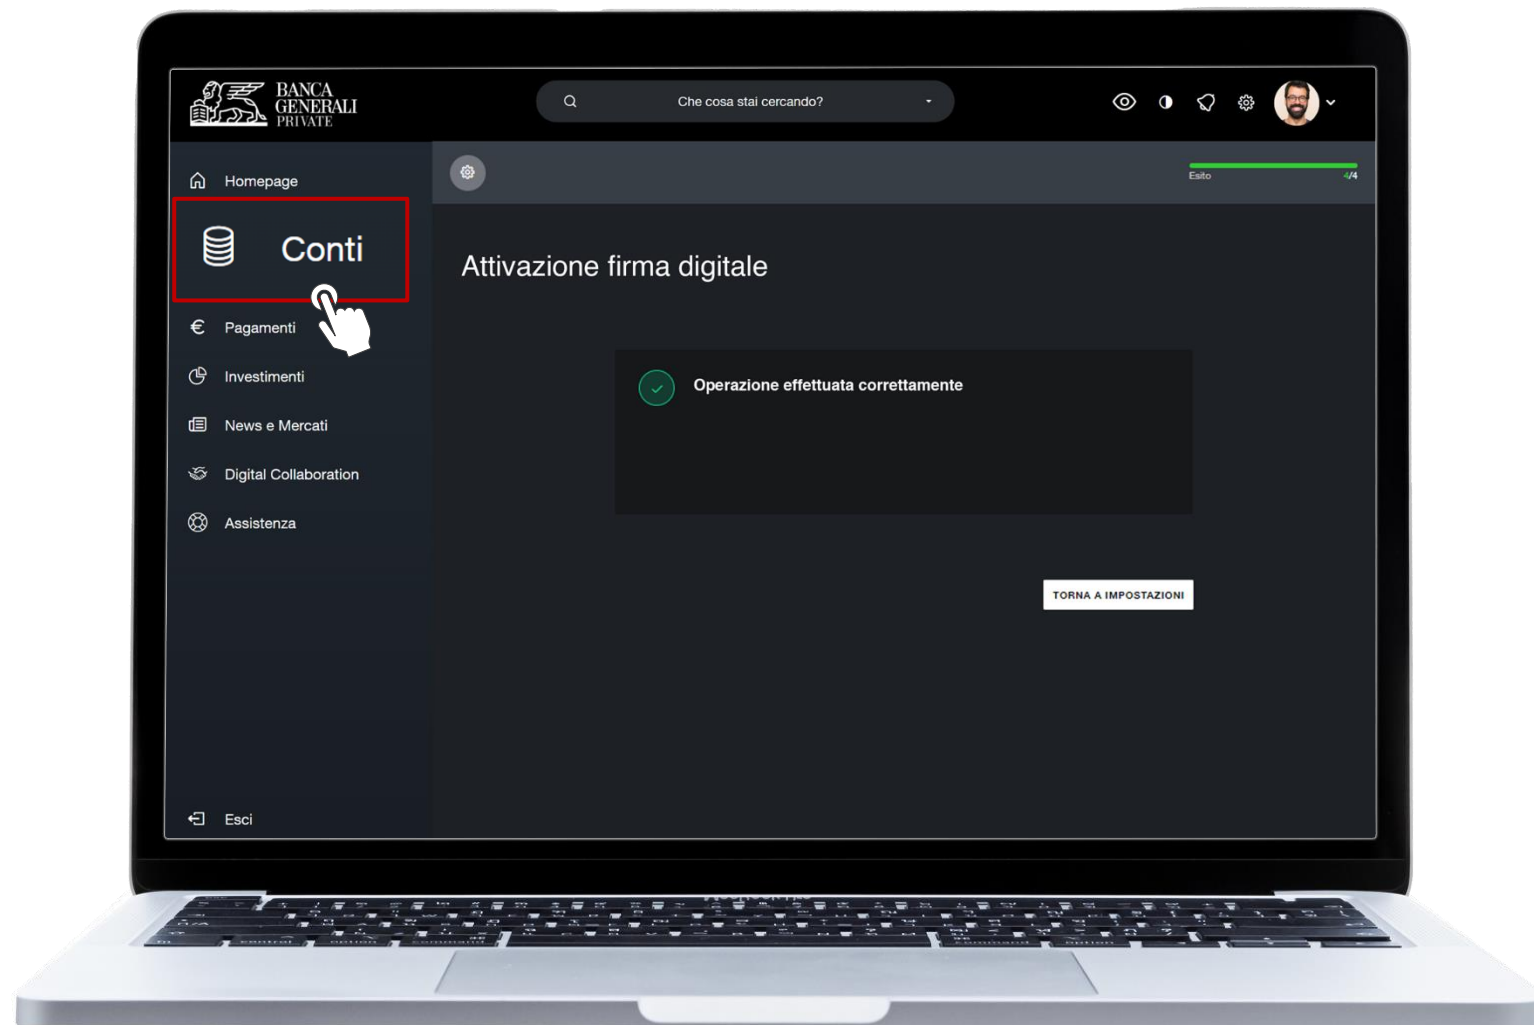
BANCA GENERALI PRIVATE

Che cosa stai cercando?

Homepage

Conti

Pagamenti

Investimenti

News e Mercati

Digital Collaboration

Assistenza

Esci

Esito 4/4

Attivazione firma digitale

Operazione effettuata correttamente

TORNA A IMPOSTAZIONI